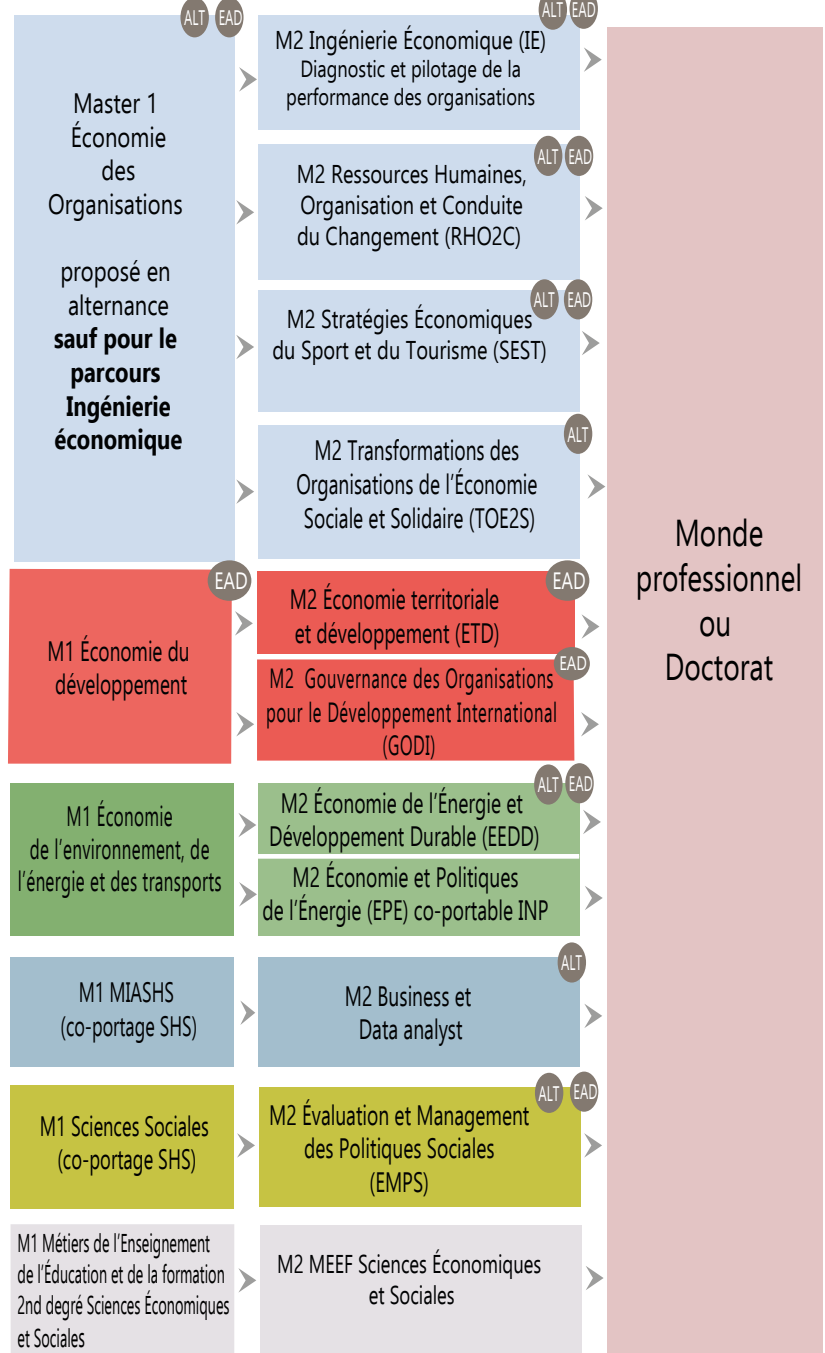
ALT EAD

Master 1 Économie des Organisations

proposé en alternance **sauf pour le parcours Ingénierie économique**

ALT EAD

M2 Ingénierie Économique (IE) Diagnostic et pilotage de la performance des organisations

ALT EAD

M2 Ressources Humaines, Organisation et Conduite du Changement (RHO2C)

ALT EAD

M2 Stratégies Économiques du Sport et du Tourisme (SEST)

ALT

M2 Transformations des Organisations de l'Économie Sociale et Solidaire (TOE2S)

EAD

M1 Économie du développement

EAD

M2 Économie territoriale et développement (ETD)

EAD

M2 Gouvernance des Organisations pour le Développement International (GODI)

M1 Économie de l'environnement, de l'énergie et des transports

ALT EAD

M2 Économie de l'Énergie et Développement Durable (EEDD)

M2 Économie et Politiques de l'Énergie (EPE) co-portable INP

M1 MIASHS (co-portage SHS)

ALT

M2 Business et Data analyst

M1 Sciences Sociales (co-portage SHS)

ALT EAD

M2 Évaluation et Management des Politiques Sociales (EMPS)

M1 Métiers de l'Enseignement de l'Éducation et de la formation 2nd degré Sciences Économiques et Sociales

M2 MEEF Sciences Économiques et Sociales

Monde professionnel ou Doctorat